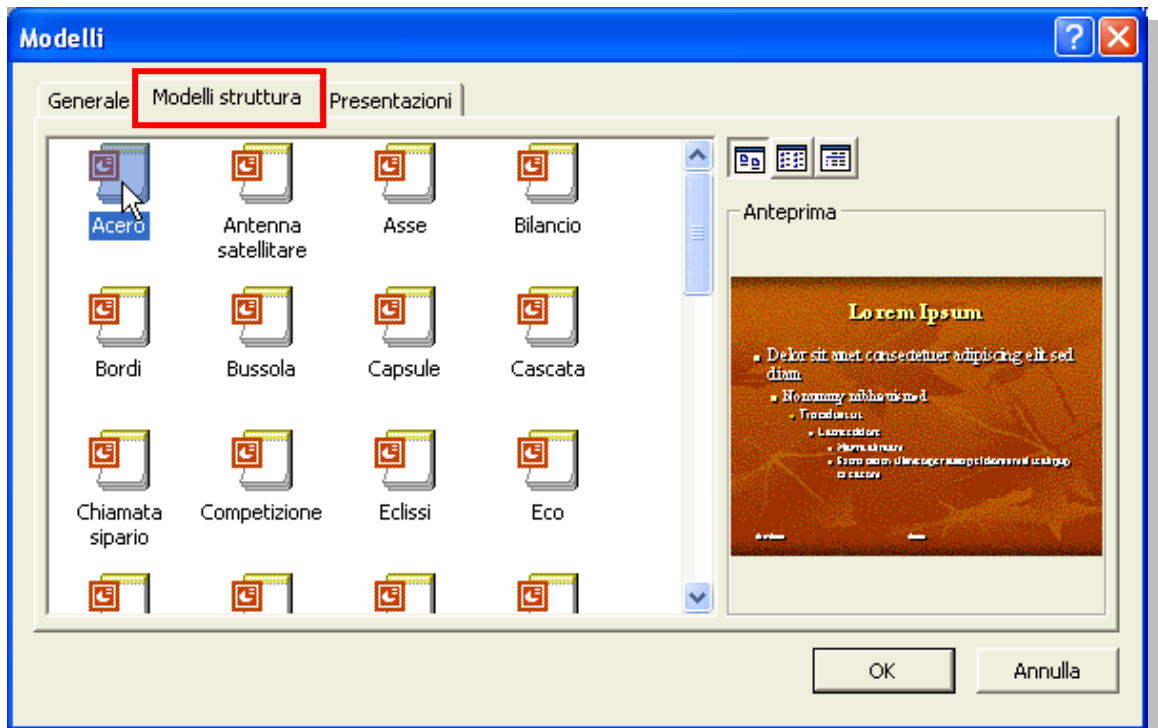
Modelli

Generale | Modelli struttura | Presentazioni

Acero
Antenna satellitare
Asse
Bilancio
Bordi
Bussola
Capsule
Cascata
Chiamata sipario
Competizione
Eclissi
Eco

Anteprima

Lorem Ipsum

- Dolor sit amet consectetuer adipiscing elit sed diam
- Nonummy nibh euismod
- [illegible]
- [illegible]
- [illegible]
- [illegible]

OK
Annulla